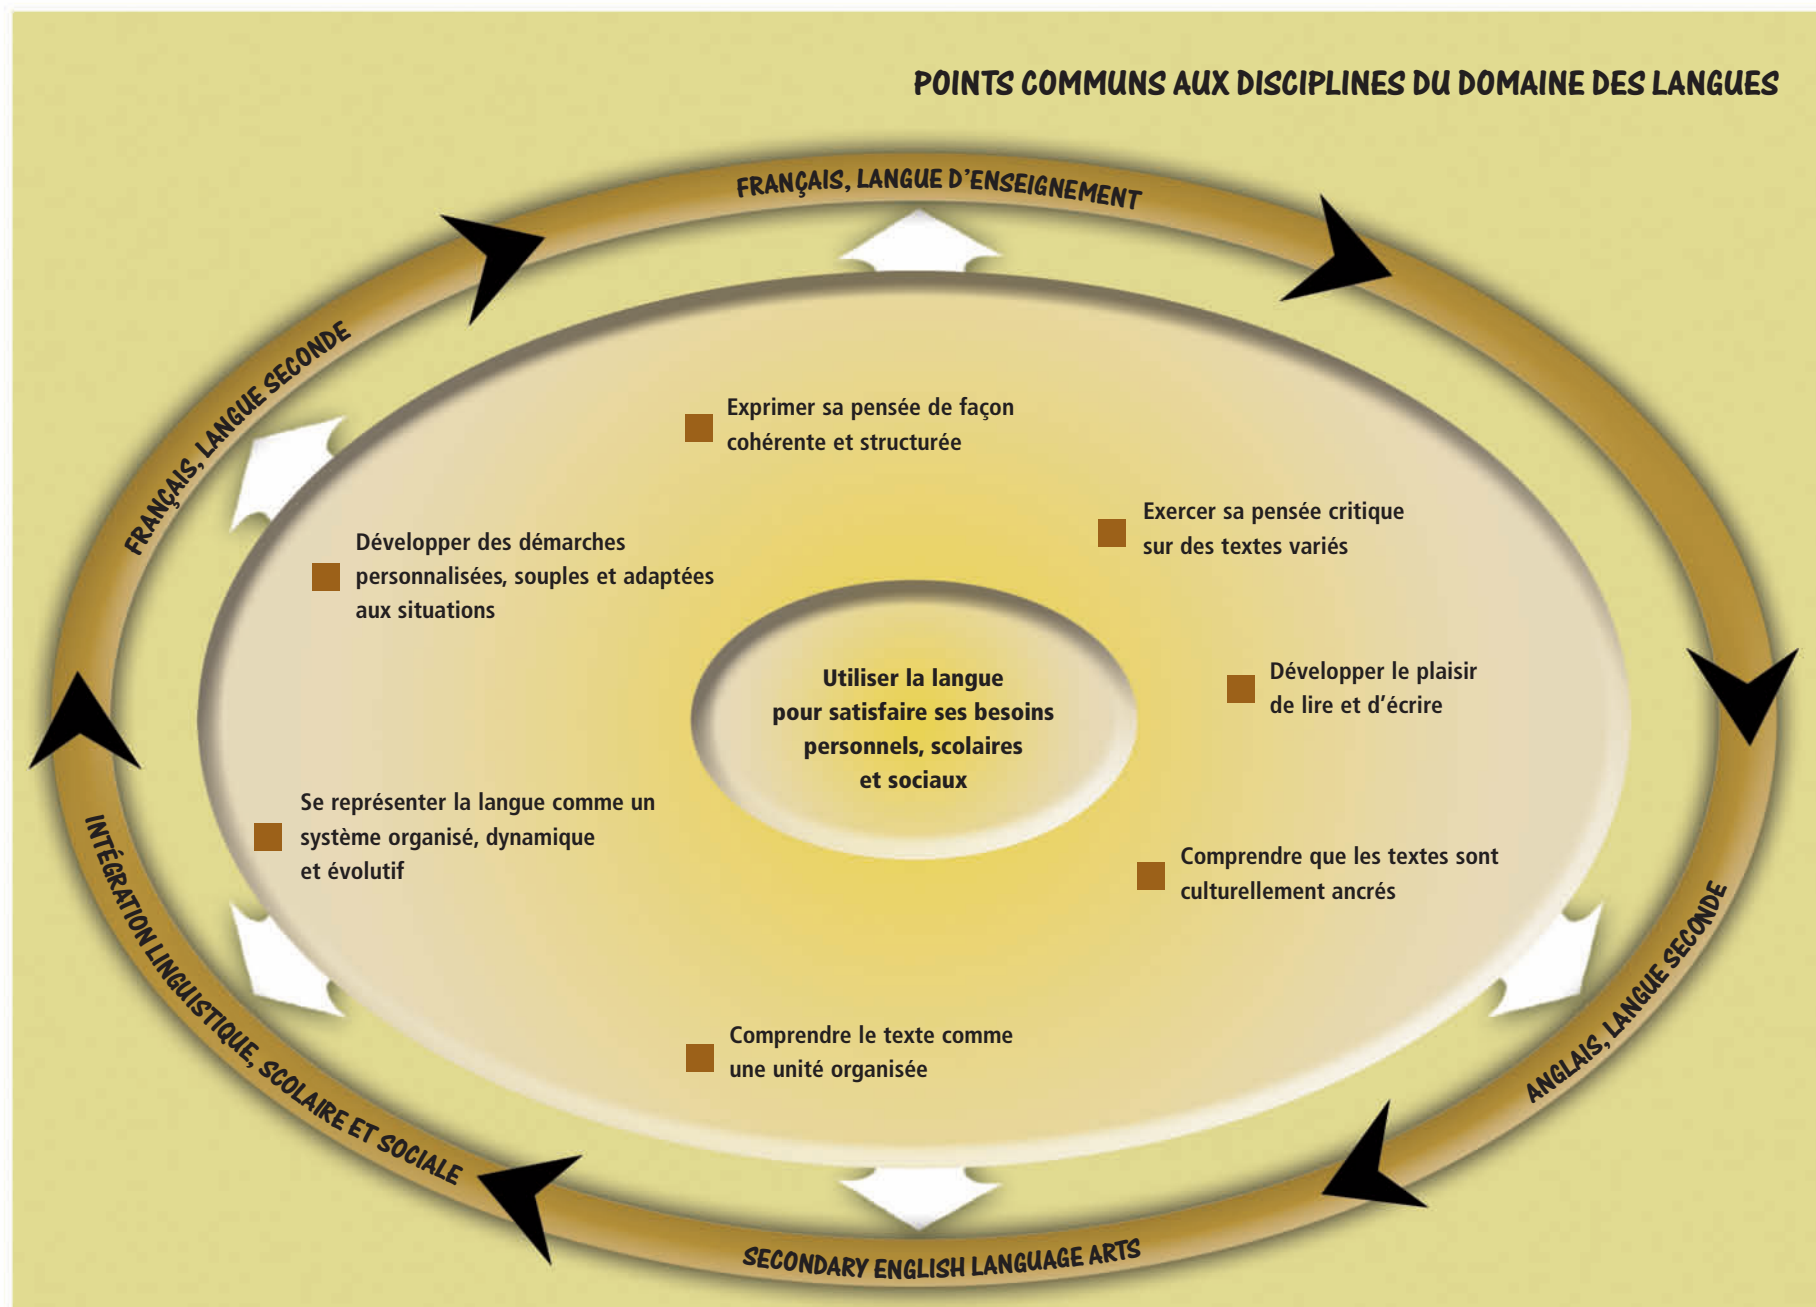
POINTS COMMUNS AUX DISCIPLINES DU DOMAINE DES LANGUES

FRANÇAIS, LANGUE D'ENSEIGNEMENT

ANGLAIS, LANGUE SECONDE

SECONDARY ENGLISH LANGUAGE ARTS

INTÉGRATION LINGUISTIQUE, SCOLAIRE ET SOCIALE

FRANÇAIS, LANGUE SECONDE

Exprimer sa pensée de façon cohérente et structurée

Exercer sa pensée critique sur des textes variés

Développer le plaisir de lire et d'écrire

Comprendre que les textes sont culturellement ancrés

Comprendre le texte comme une unité organisée

Se représenter la langue comme un système organisé, dynamique et évolutif

Développer des démarches personnalisées, souples et adaptées aux situations

Utiliser la langue pour satisfaire ses besoins personnels, scolaires et sociaux